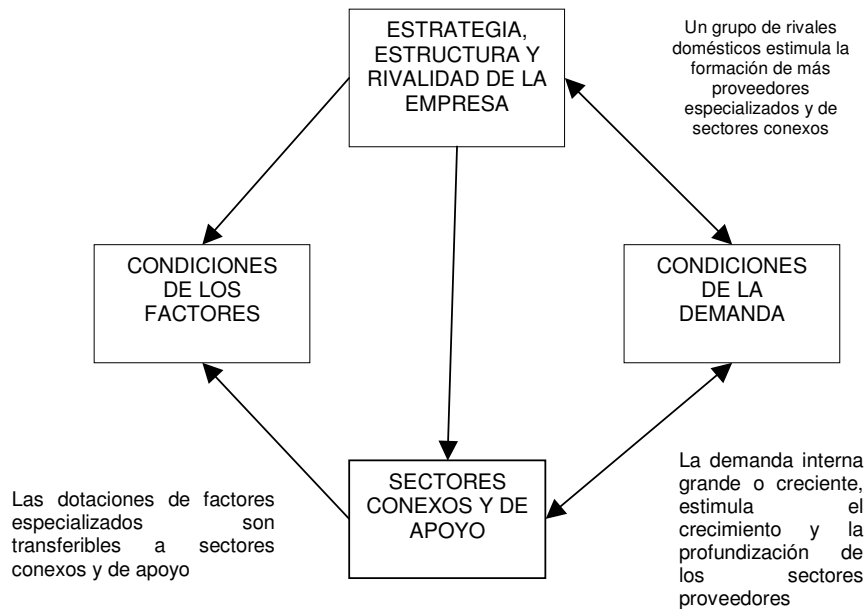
ESTRATEGIA, ESTRUCTURA Y RIVALIDAD DE LA EMPRESA

Un grupo de rivales domésticos estimula la formación de más proveedores especializados y de sectores conexos

CONDICIONES DE LOS FACTORES

CONDICIONES DE LA DEMANDA

Las dotaciones de factores especializados son transferibles a sectores conexos y de apoyo

SECTORES CONEXOS Y DE APOYO

La demanda interna grande o creciente, estimula el crecimiento y la profundización de los sectores proveedores